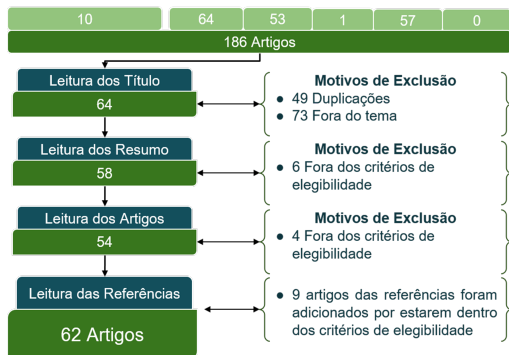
10

64

53

1

57

0

186 Artigos

Leitura dos Título
64

Motivos de Exclusão
● 49 Duplicações
● 73 Fora do tema

Leitura dos Resumo
58

Motivos de Exclusão
● 6 Fora dos critérios de elegibilidade

Leitura dos Artigos
54

Motivos de Exclusão
● 4 Fora dos critérios de elegibilidade

Leitura das Referências
62 Artigos

● 9 artigos das referências foram adicionados por estarem dentro dos critérios de elegibilidade